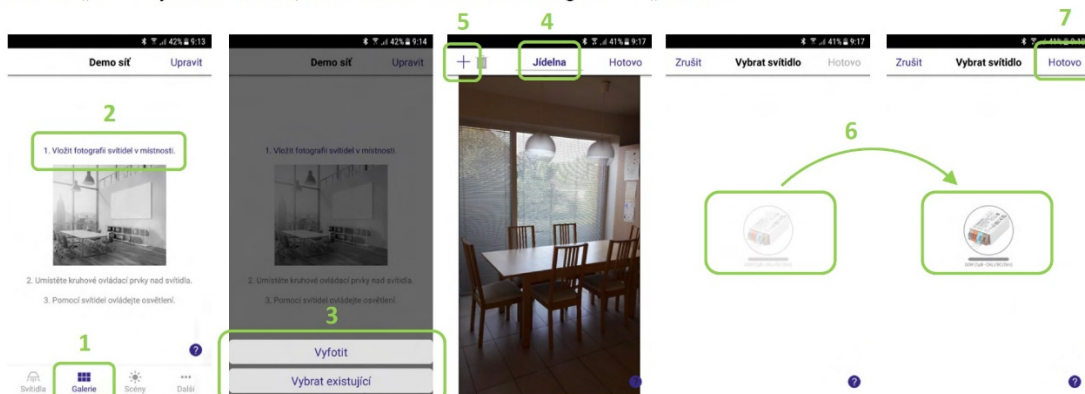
42% 9:13
Demo síť
Upravit
2
1. Vložit fotografii svítidel v místnosti.
2. Umístěte kruhové ovládací prvky nad svítidla.
3. Pomocí svítidel ovládejte osvětlení.
1
Svítidla
Galerie
Scény
Další

42% 9:14
Demo síť
Upravit
1. Vložit fotografii svítidel v místnosti.
2. Umístěte kruhové ovládací prvky nad svítidla.
3. Pomocí svítidel ovládejte osvětlení.
3
Vyfotit
Vybrat existující

5
4
41% 9:17
+
Jídelna
Hotovo

41% 9:17
Zrušit
Vybrat svítidlo
Hotovo
6

7
Zrušit
Vybrat svítidlo
Hotovo